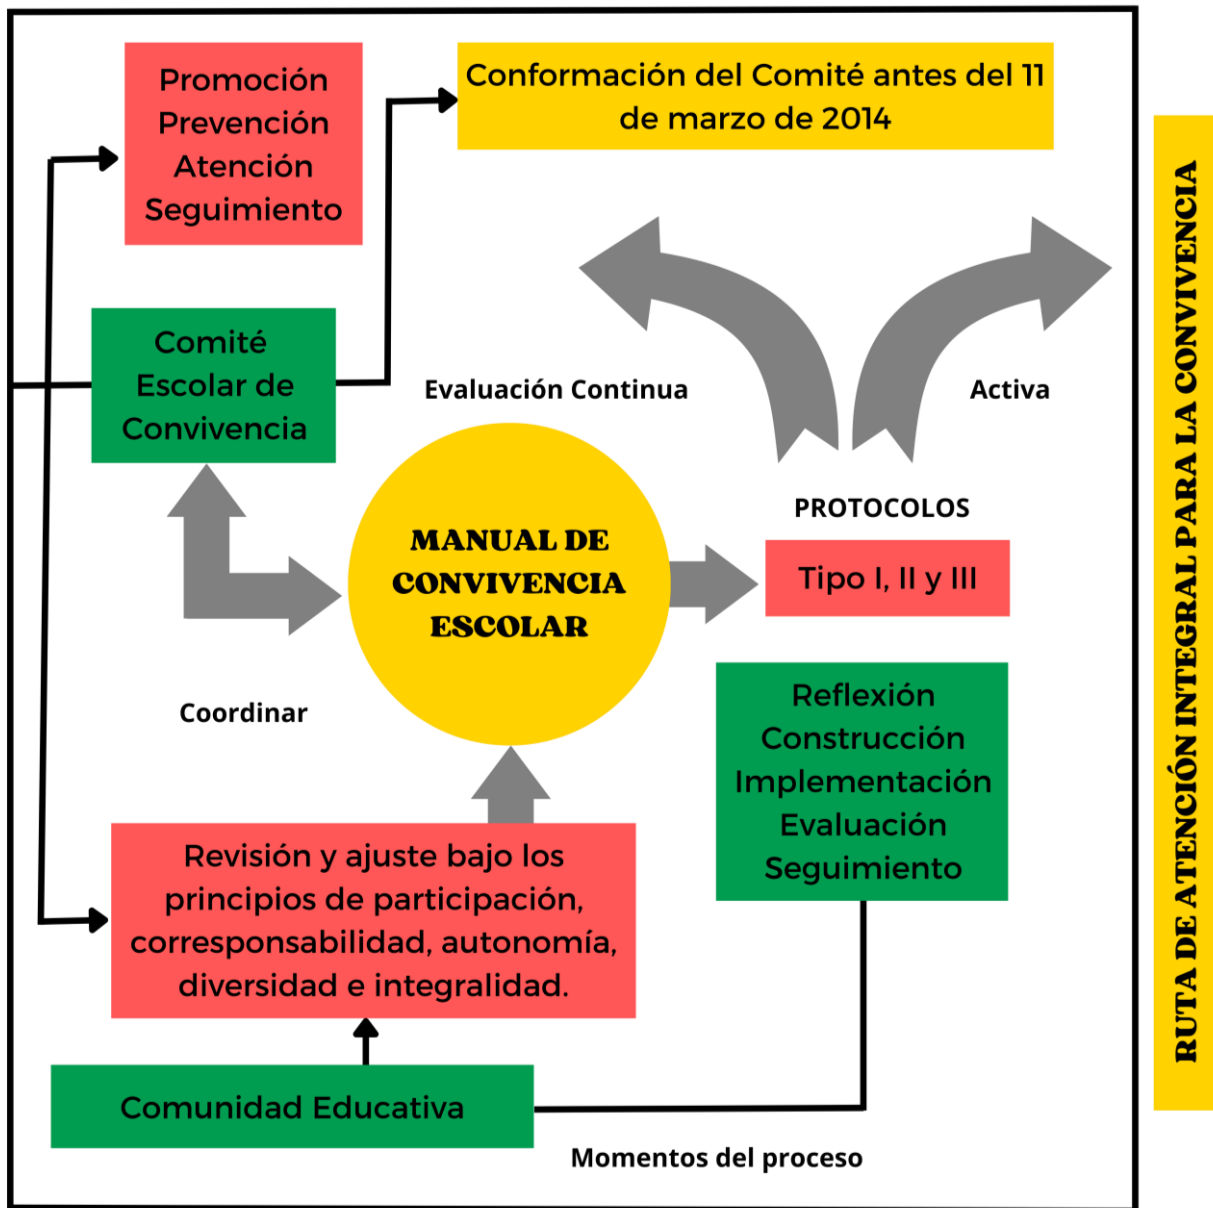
Promoción
Prevención
Atención
Seguimiento

Conformación del Comité antes del 11 de marzo de 2014

Comité Escolar de Convivencia

Evaluación Continua

Activa

PROTOCOLOS

MANUAL DE CONVIVENCIA ESCOLAR

Tipo I, II y III

Coordinar

Reflexión
Construcción
Implementación
Evaluación
Seguimiento

Revisión y ajuste bajo los principios de participación, corresponsabilidad, autonomía, diversidad e integralidad.

Comunidad Educativa

Momentos del proceso

RUTA DE ATENCIÓN INTEGRAL PARA LA CONVIVENCIA